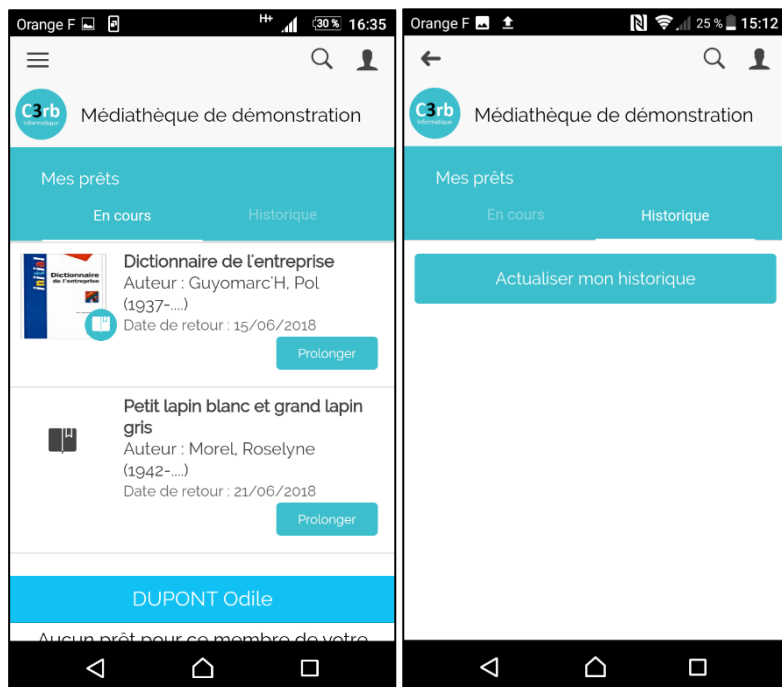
Orange F H+ 30 % 16:35

C3rb informatique Médiathèque de démonstration

Mes prêts

En cours Historique

Dictionnaire de l'entreprise

Dictionnaire de l'entreprise
Auteur : Guyomarc'H, Pol (1937-....)
Date de retour : 15/06/2018

Prolonger

Petit lapin blanc et grand lapin gris
Auteur : Morel, Roselyne (1942-....)
Date de retour : 21/06/2018

Prolonger

DUPONT Odile

Aucun prêt pour ce membre de votre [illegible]

Orange F 25 % 15:12

C3rb informatique Médiathèque de démonstration

Mes prêts

En cours Historique

Actualiser mon historique